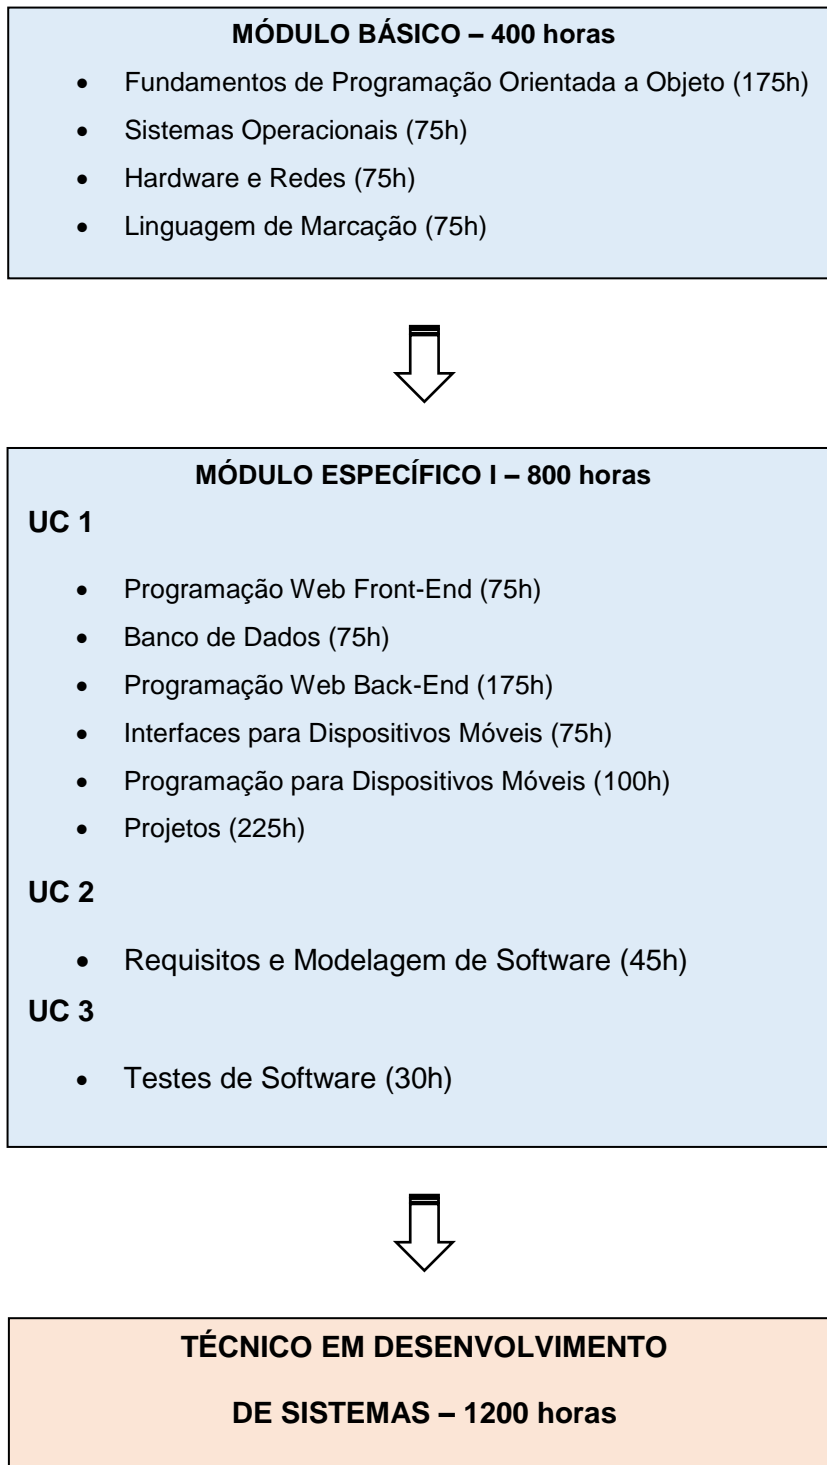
**MÓDULO BÁSICO – 400 horas**

- Fundamentos de Programação Orientada a Objeto (175h)
- Sistemas Operacionais (75h)
- Hardware e Redes (75h)
- Linguagem de Marcação (75h)

**MÓDULO ESPECÍFICO I – 800 horas**

**UC 1**

- Programação Web Front-End (75h)
- Banco de Dados (75h)
- Programação Web Back-End (175h)
- Interfaces para Dispositivos Móveis (75h)
- Programação para Dispositivos Móveis (100h)
- Projetos (225h)

**UC 2**

- Requisitos e Modelagem de Software (45h)

**UC 3**

- Testes de Software (30h)

**TÉCNICO EM DESENVOLVIMENTO**

**DE SISTEMAS – 1200 horas**